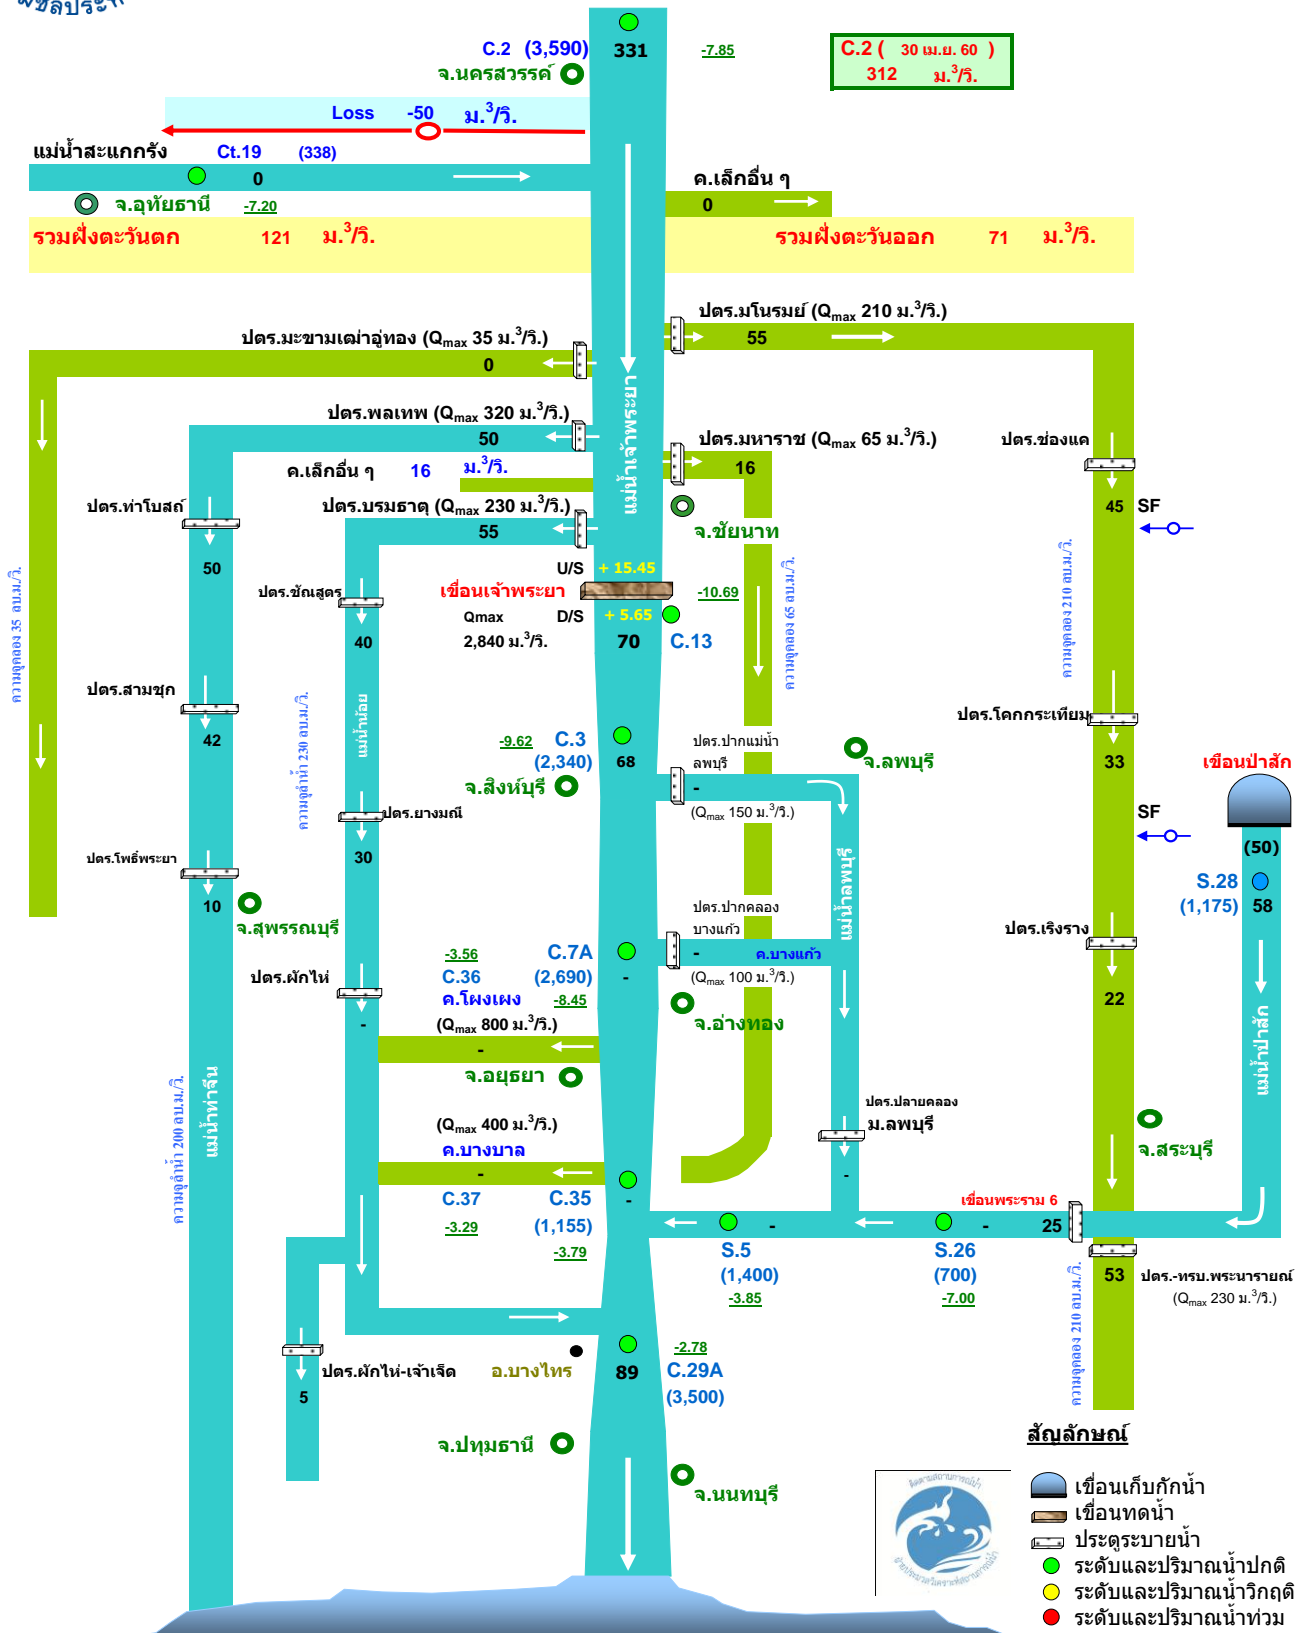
ผังลบประ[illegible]

C.2 (3,590) 331 -7.85
จ.นครสวรรค์

C.2 ( 30 เม.ย. 60 )
312 ม.$^3$/วิ.

Loss -50 ม.$^3$/วิ.

แม่น้ำสะแกกรัง Ct.19 (338)
0
จ.อุทัยธานี -7.20

ค.เล็กอื่น ๆ
0

รวมฝั่งตะวันตก 121 ม.$^3$/วิ.
รวมฝั่งตะวันออก 71 ม.$^3$/วิ.

ปตร.มโนรมย์ (Q$_{max}$ 210 ม.$^3$/วิ.)
55

ปตร.มะขามเฒ่าอู่ทอง (Q$_{max}$ 35 ม.$^3$/วิ.)
0

ปตร.พลเทพ (Q$_{max}$ 320 ม.$^3$/วิ.)
50

ปตร.มหาราช (Q$_{max}$ 65 ม.$^3$/วิ.)
16

ปตร.ช่องแค

ค.เล็กอื่น ๆ 16 ม.$^3$/วิ.

แม่น้ำเจ้าพระยา

ปตร.ท่าโบสถ์
50

ปตร.บรมธาตุ (Q$_{max}$ 230 ม.$^3$/วิ.)
55

จ.ชัยนาท

45 SF

U/S + 15.45
เขื่อนเจ้าพระยา
Qmax D/S + 5.65
2,840 ม.$^3$/วิ.
70 C.13
-10.69

ปตร.ชัณสูตร
40

ความจุคลอง 35 ลบ.ม./วิ.
ความจุคลอง 65 ลบ.ม./วิ.
ความจุคลอง 210 ลบ.ม./วิ.

ปตร.สามชุก
42

ความจุลำน้ำ 230 ลบ.ม./วิ.
แม่น้ำน้อย

ปตร.โคกกระเทียม
33

-9.62 C.3
(2,340) 68
จ.สิงห์บุรี

ปตร.ปากแม่น้ำลพบุรี
-
(Q$_{max}$ 150 ม.$^3$/วิ.)

จ.ลพบุรี

เขื่อนป่าสัก

ปตร.ยางมณี
30

SF

ปตร.โพธิ์พระยา
10

(50)
S.28
(1,175) 58

จ.สุพรรณบุรี

แม่น้ำลพบุรี

ปตร.ปากคลองบางแก้ว
-
ค.บางแก้ว
(Q$_{max}$ 100 ม.$^3$/วิ.)

ปตร.เริงราง
22

-3.56 C.7A
C.36 (2,690) -
ค.โผงเผง -8.45
(Q$_{max}$ 800 ม.$^3$/วิ.)
-

ปตร.ผักไห่
-

จ.อ่างทอง

จ.อยุธยา

แม่น้ำป่าสัก

ความจุลำน้ำ 200 ลบ.ม./วิ.
แม่น้ำท่าจีน

(Q$_{max}$ 400 ม.$^3$/วิ.)
ค.บางบาล
-

ปตร.ปลายคลอง
ม.ลพบุรี
-

จ.สระบุรี

C.37 C.35
-3.29 (1,155) -
-3.79

เขื่อนพระราม 6
- - 25
S.5 S.26
(1,400) (700)
-3.85 -7.00

53 ปตร.-ทรบ.พระนารายณ์
(Q$_{max}$ 230 ม.$^3$/วิ.)

ความจุคลอง 210 ลบ.ม./วิ.

ปตร.ผักไห่-เจ้าเจ็ด
5
อ.บางไทร
89
-2.78
C.29A
(3,500)

จ.ปทุมธานี

จ.นนทบุรี

สัญลักษณ์
เขื่อนเก็บกักน้ำ
เขื่อนทดน้ำ
ประตูระบายน้ำ
ระดับและปริมาณน้ำปกติ
ระดับและปริมาณน้ำวิกฤติ
ระดับและปริมาณน้ำท่วม